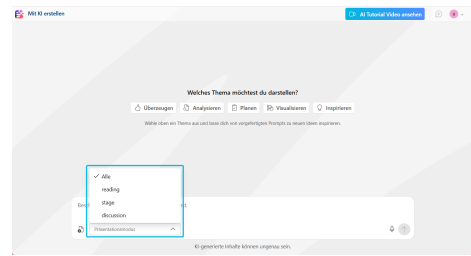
Mit KI erstellen

AI Tutorial Video ansehen

Welches Thema möchtest du darstellen?

Überzeugen Analysieren Planen Visualisieren Inspirieren

Wähle oben ein Thema aus und lasse dich von vorgefertigten Prompts zu neuen Ideen inspirieren.

✓ Alle
reading
stage
discussion

Besc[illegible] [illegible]t.

Präsentationsstatus

KI-generierte Inhalte können ungenau sein.